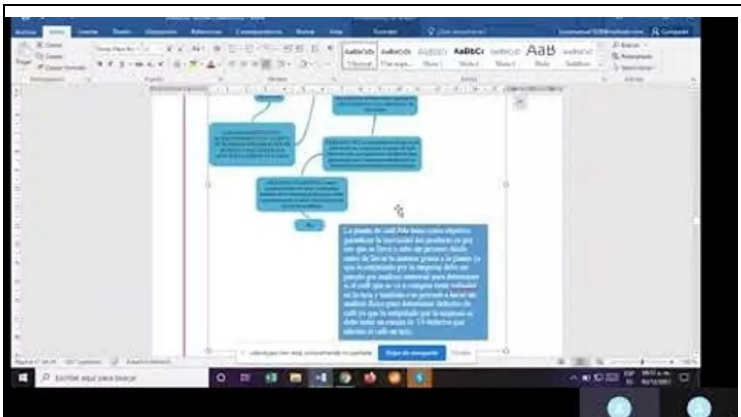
AaBbCcDc AaBbCcDc AaBbCc AaBbCc AaBbCcD AaB AaBbCcI

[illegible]

La planta de café Ate tiene como objetivo garantizar la inocuidad del producto es por eso que se lleva a cabo un proceso desde antes de llevar la materia prima a la planta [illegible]

Escribe aquí para buscar